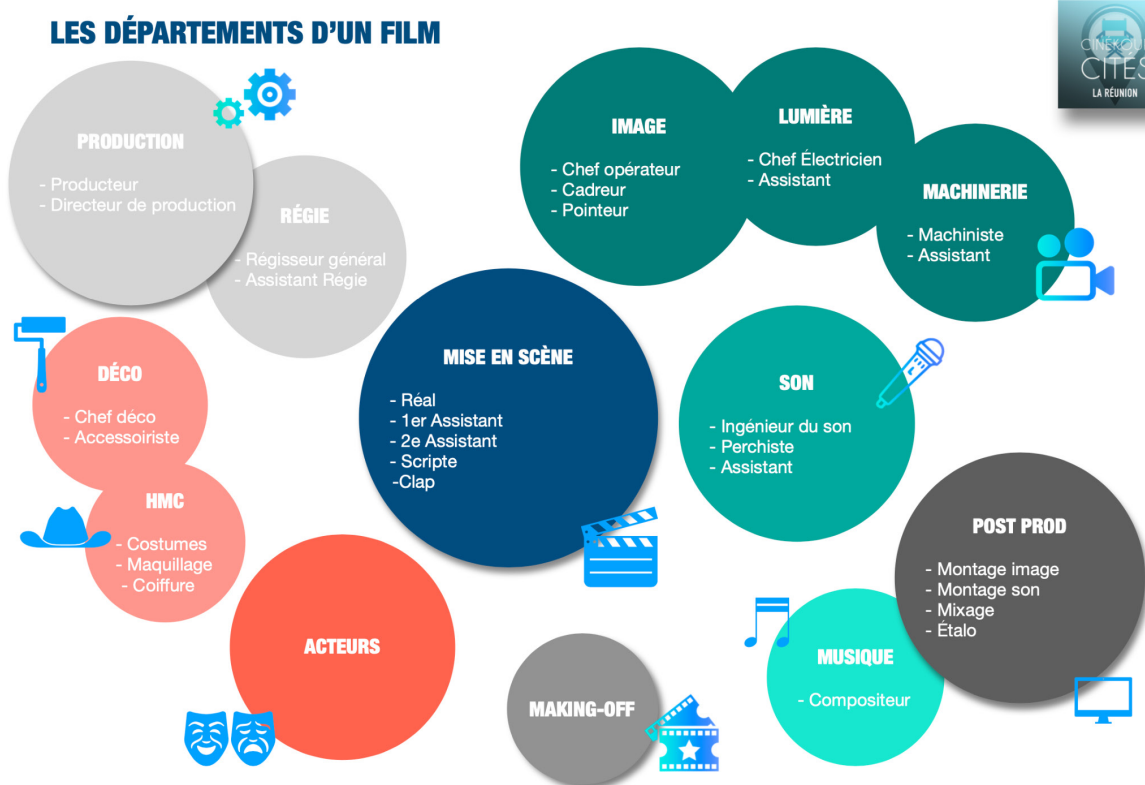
LES DÉPARTEMENTS D'UN FILM

CINEKOLOR CITÉS LA RÉUNION

PRODUCTION

- Producteur
- Directeur de production

RÉGIE

- Régisseur général
- Assistant Régie

IMAGE

- Chef opérateur
- Cadreur
- Pointeur

LUMIÈRE

- Chef Électricien
- Assistant

MACHINERIE

- Machiniste
- Assistant

DÉCO

- Chef déco
- Accessoiriste

HMC

- Costumes
- Maquillage
- Coiffure

MISE EN SCÈNE

- Réal
- 1er Assistant
- 2e Assistant
- Scripte
-Clap

SON

- Ingénieur du son
- Perchiste
- Assistant

POST PROD

- Montage image
- Montage son
- Mixage
- Étalo

ACTEURS

MAKING-OFF

MUSIQUE

- Compositeur